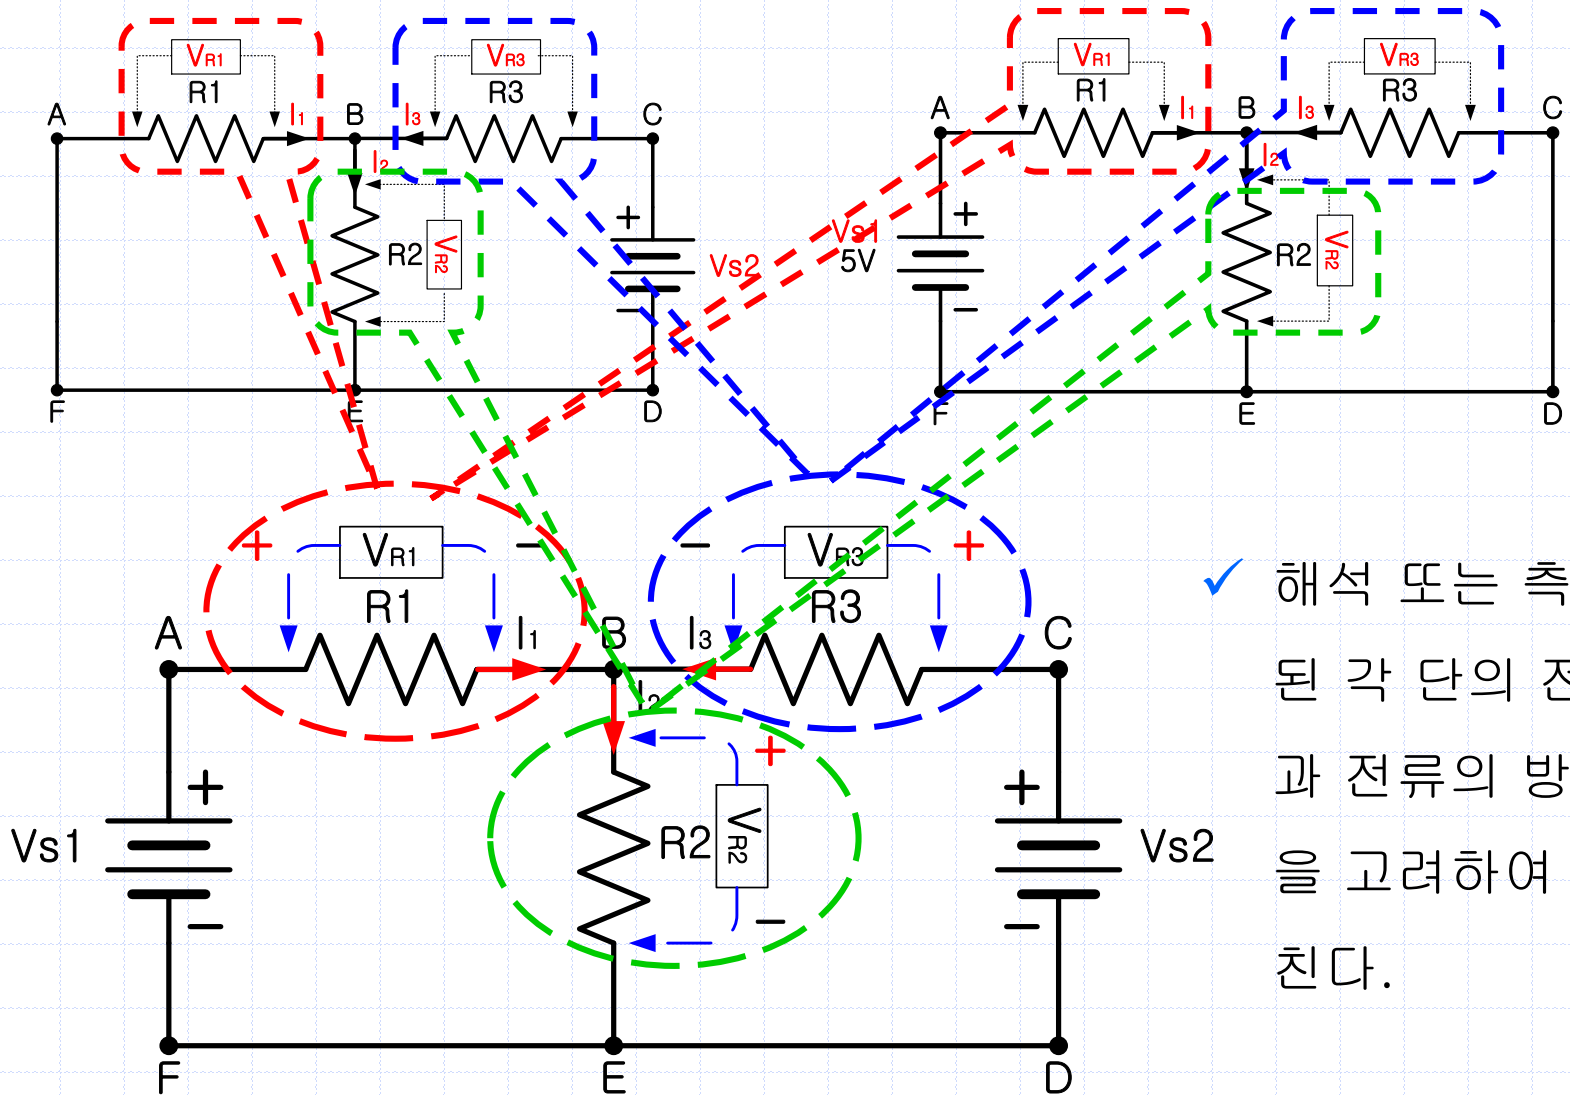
$V_{R1}$
R1
A
$I_1$
B
$I_3$
$V_{R3}$
R3
C
$I_2$
+
R2
$V_{R2}$
Vs2
–
F
E
D

$V_{R1}$
R1
A
$I_1$
B
$I_3$
$V_{R3}$
R3
C
$I_2$
Vs1
5V
+
–
R2
$V_{R2}$
F
E
D

+
$V_{R1}$
–
R1
A
$I_1$
B
–
$V_{R3}$
+
R3
$I_3$
C
$I_2$
+
$V_{R2}$
R2
–
+
Vs1
–
+
Vs2
–
F
E
D

✓ 해석 또는 측
된 각 단의 전
과 전류의 방
을 고려하여
친다.